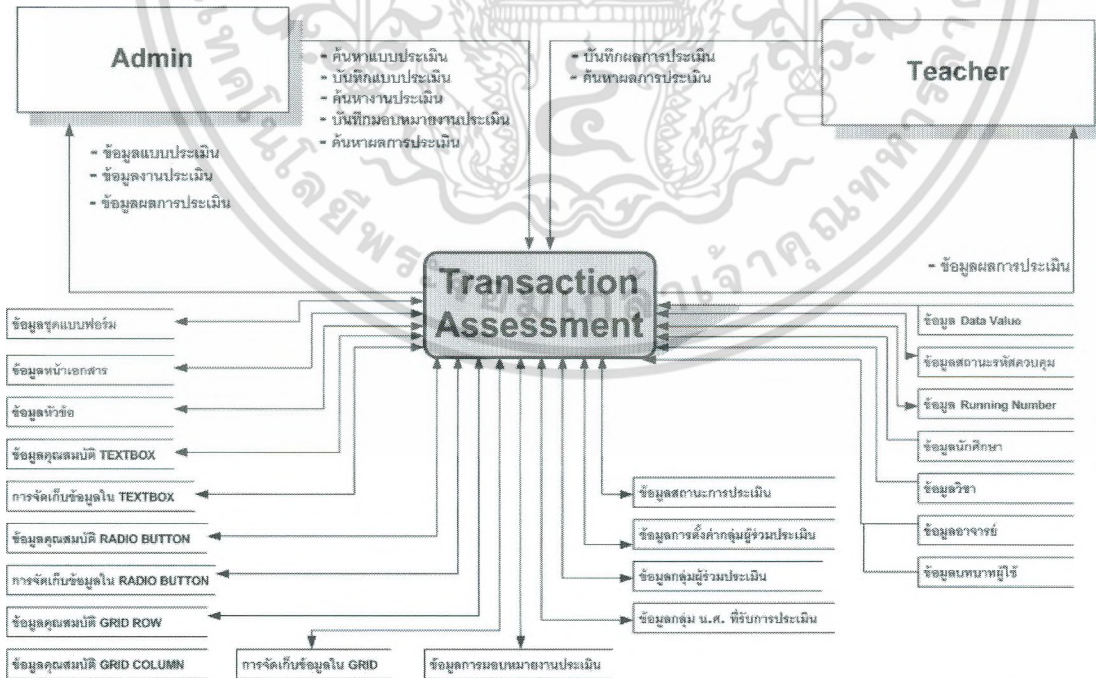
Admin

- ค้นหาแบบประเมิน
- บันทึกแบบประเมิน
- ค้นหางานประเมิน
- บันทึกมอบหมายงานประเมิน
- ค้นหาผลการประเมิน

- บันทึกผลการประเมิน
- ค้นหาผลการประเมิน

Teacher

- ข้อมูลแบบประเมิน
- ข้อมูลงานประเมิน
- ข้อมูลผลการประเมิน

- ข้อมูลผลการประเมิน

Transaction Assessment

ข้อมูลชุดแบบฟอร์ม

ข้อมูลหน้าเอกสาร

ข้อมูลหัวข้อ

ข้อมูลคุณสมบัติ TEXTBOX

การจัดเก็บข้อมูลใน TEXTBOX

ข้อมูลคุณสมบัติ RADIO BUTTON

การจัดเก็บข้อมูลใน RADIO BUTTON

ข้อมูลคุณสมบัติ GRID ROW

ข้อมูลคุณสมบัติ GRID COLUMN

การจัดเก็บข้อมูลใน GRID

ข้อมูลการมอบหมายงานประเมิน

ข้อมูลกลุ่ม น.ศ. ที่รับการประเมิน

ข้อมูลกลุ่มผู้ร่วมประเมิน

ข้อมูลการตั้งค่ากลุ่มผู้ร่วมประเมิน

ข้อมูลสถานะการประเมิน

ข้อมูล Data Value

ข้อมูลสถานะรหัสควบคุม

ข้อมูล Running Number

ข้อมูลนักศึกษา

ข้อมูลวิชา

ข้อมูลอาจารย์

ข้อมูลหมายผู้ใช้